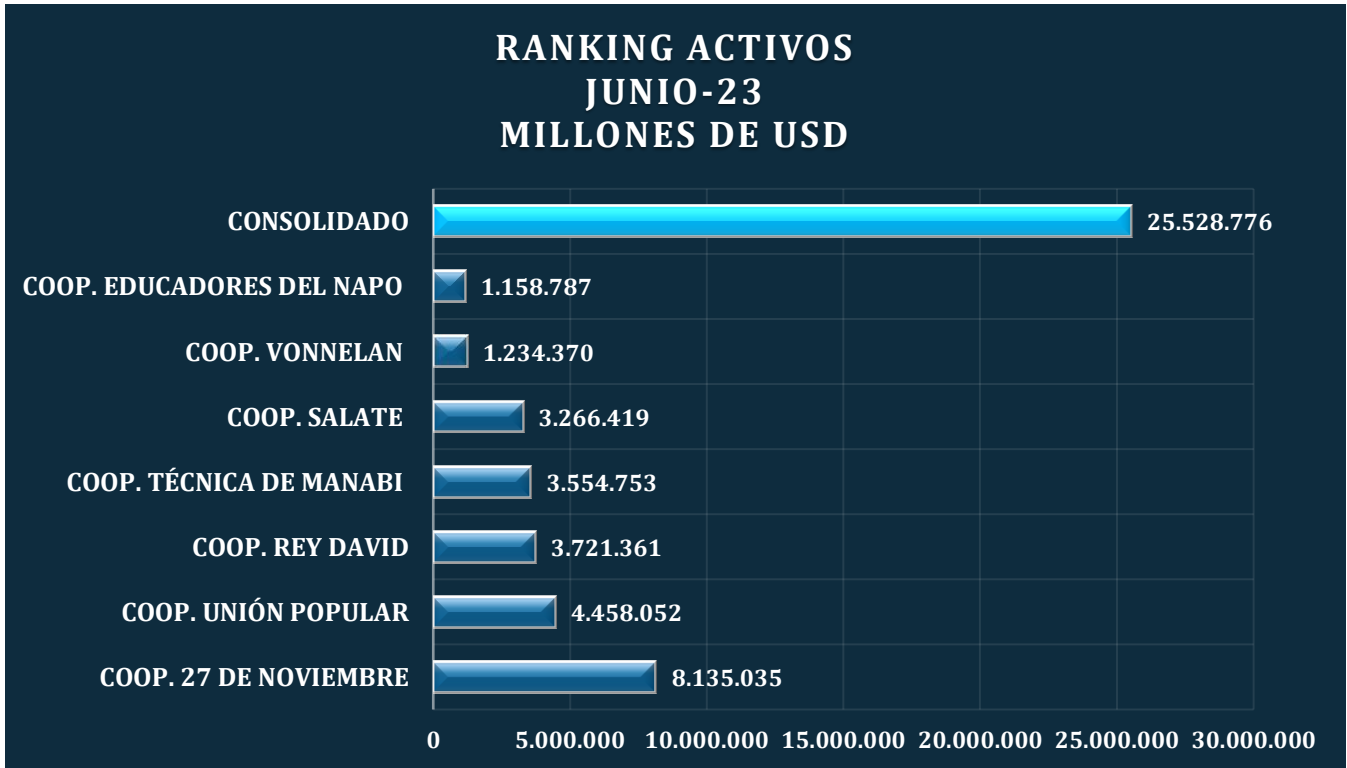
RANKING ACTIVOS
JUNIO-23
MILLONES DE USD

CONSOLIDADO 25.528.776
COOP. EDUCADORES DEL NAPO 1.158.787
COOP. VONNELAN 1.234.370
COOP. SALATE 3.266.419
COOP. TÉCNICA DE MANABI 3.554.753
COOP. REY DAVID 3.721.361
COOP. UNIÓN POPULAR 4.458.052
COOP. 27 DE NOVIEMBRE 8.135.035

0 5.000.000 10.000.000 15.000.000 20.000.000 25.000.000 30.000.000